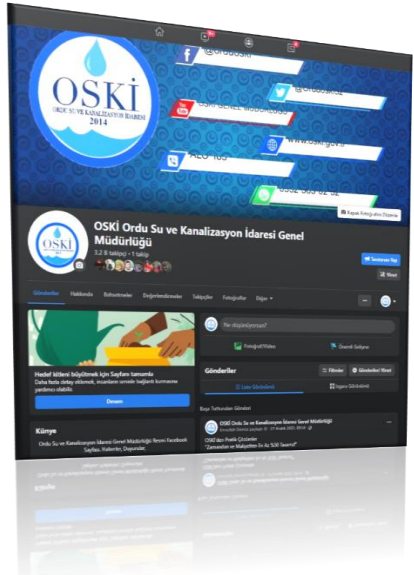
OSKİ
ORDU SU VE KANALİZASYON İDARESİ
2014

@ordu.oski
@ordusuki
OSKİ ORDU KANALIZASYON
ALO 185
www.orduoski.gov.tr
0452 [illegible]

Kapak Fotoğrafını Düzenle

OSKİ Ordu Su ve Kanalizasyon İdaresi Genel Müdürlüğü
3,2 B takipçi • 1 takip

Sonucunu Ne
Yönet

Gönderiler Hakkında Bahsedenler Değerlendirmeler Takipçiler Fotoğraflar Diğer

Ne düşünüyorsun?
Fotoğraf/Video
Önemli Gelişme

Hedef kitleni büyütmek için Sayfanı tamamla
Daha fazla detay eklemek, insanların seninle bağlantı kurmasına yardımcı olabilir.
Devam

Gönderiler
Filtreler
Gönderileri Yönet
Liste Görünümü
Izgara Görünümü

Künye
Ordu Su ve Kanalizasyon İdaresi Genel Müdürlüğü Resmi Facebook Sayfası. Haberler, Duyurular.

Başa Tutturulan Gönderi
OSKİ Ordu Su ve Kanalizasyon İdaresi Genel Müdürlüğü
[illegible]
OSKİ'den Pratik Çözümler
"Zamandan ve Maliyetten %50 Tasarruf"